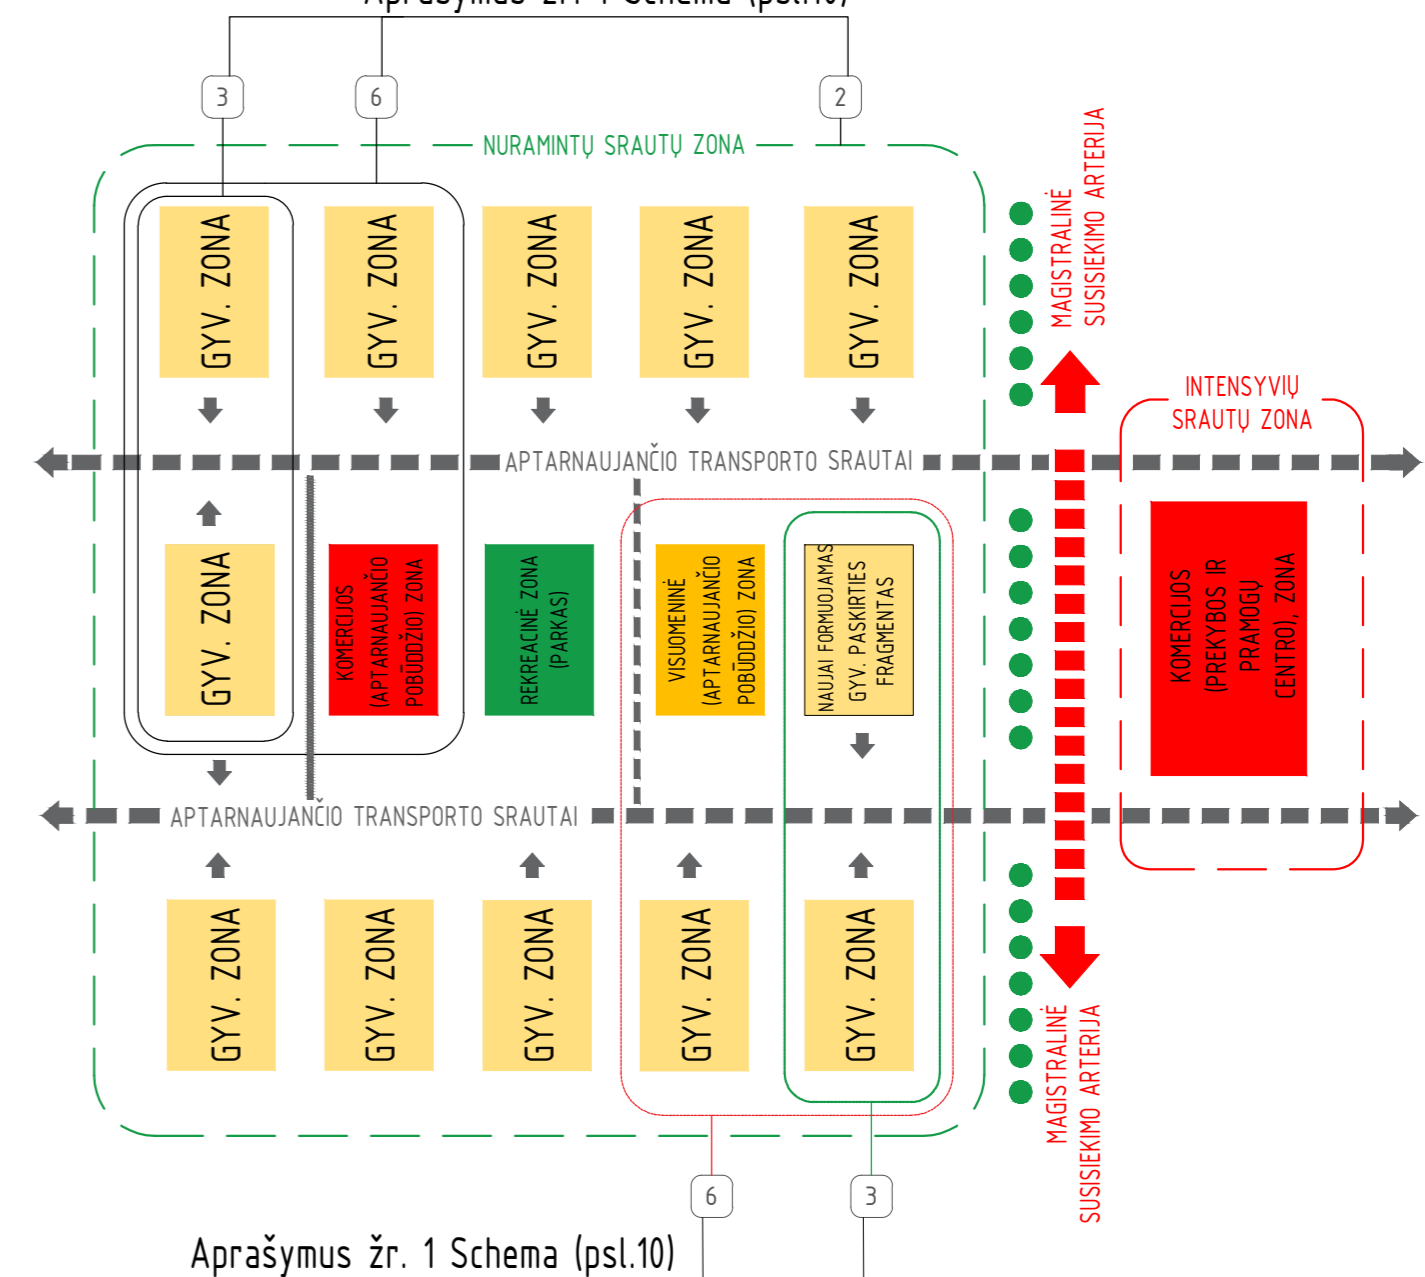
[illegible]

3 6 2

NURAMINTŲ SRAUTŲ ZONA

GYV. ZONA GYV. ZONA GYV. ZONA GYV. ZONA GYV. ZONA

MAGISTRALINĖ SUSISIEKIMO ARTERIJA

INTENSYVIŲ SRAUTŲ ZONA

APTARNAUJANČIO TRANSPORTO SRAUTAI

GYV. ZONA

KOMERCIJOS (APTARNAUJANČIO POBŪDŽIO) ZONA

REKREACINĖ ZONA (PARKAS)

VISUOMENINĖ (APTARNAUJANČIO POBŪDŽIO) ZONA

NAUJAI FORMUOJAMAS GYV. PASKIRTIES FRAGMENTAS

KOMERCIJOS (PREKYBOS IR PRAMOGŲ CENTRO), ZONA

APTARNAUJANČIO TRANSPORTO SRAUTAI

GYV. ZONA GYV. ZONA GYV. ZONA GYV. ZONA GYV. ZONA

MAGISTRALINĖ SUSISIEKIMO ARTERIJA

6 3

Aprašymus žr. 1 Schema (psl.10)